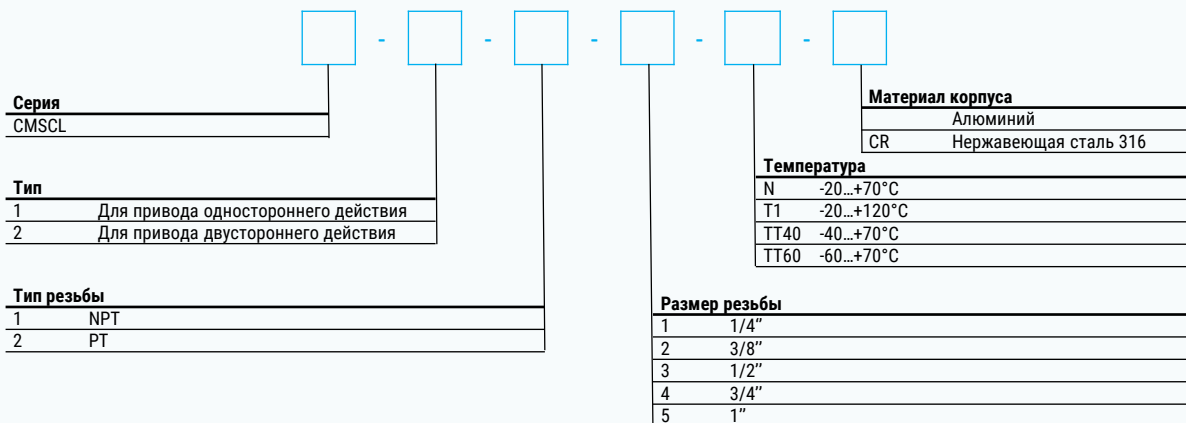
- - - - -

**Серия**
CMSCL

**Тип**
| | |
|---|---|
| 1 | Для привода одностороннего действия |
| 2 | Для привода двустороннего действия |

**Тип резьбы**
| | |
|---|---|
| 1 | NPT |
| 2 | PT |

**Материал корпуса**
| | |
|---|---|
| | Алюминий |
| CR | Нержавеющая сталь 316 |

**Температура**
| | |
|---|---|
| N | -20…+70°C |
| T1 | -20…+120°C |
| TT40 | -40…+70°C |
| TT60 | -60…+70°C |

**Размер резьбы**
| | |
|---|---|
| 1 | 1/4" |
| 2 | 3/8" |
| 3 | 1/2" |
| 4 | 3/4" |
| 5 | 1" |